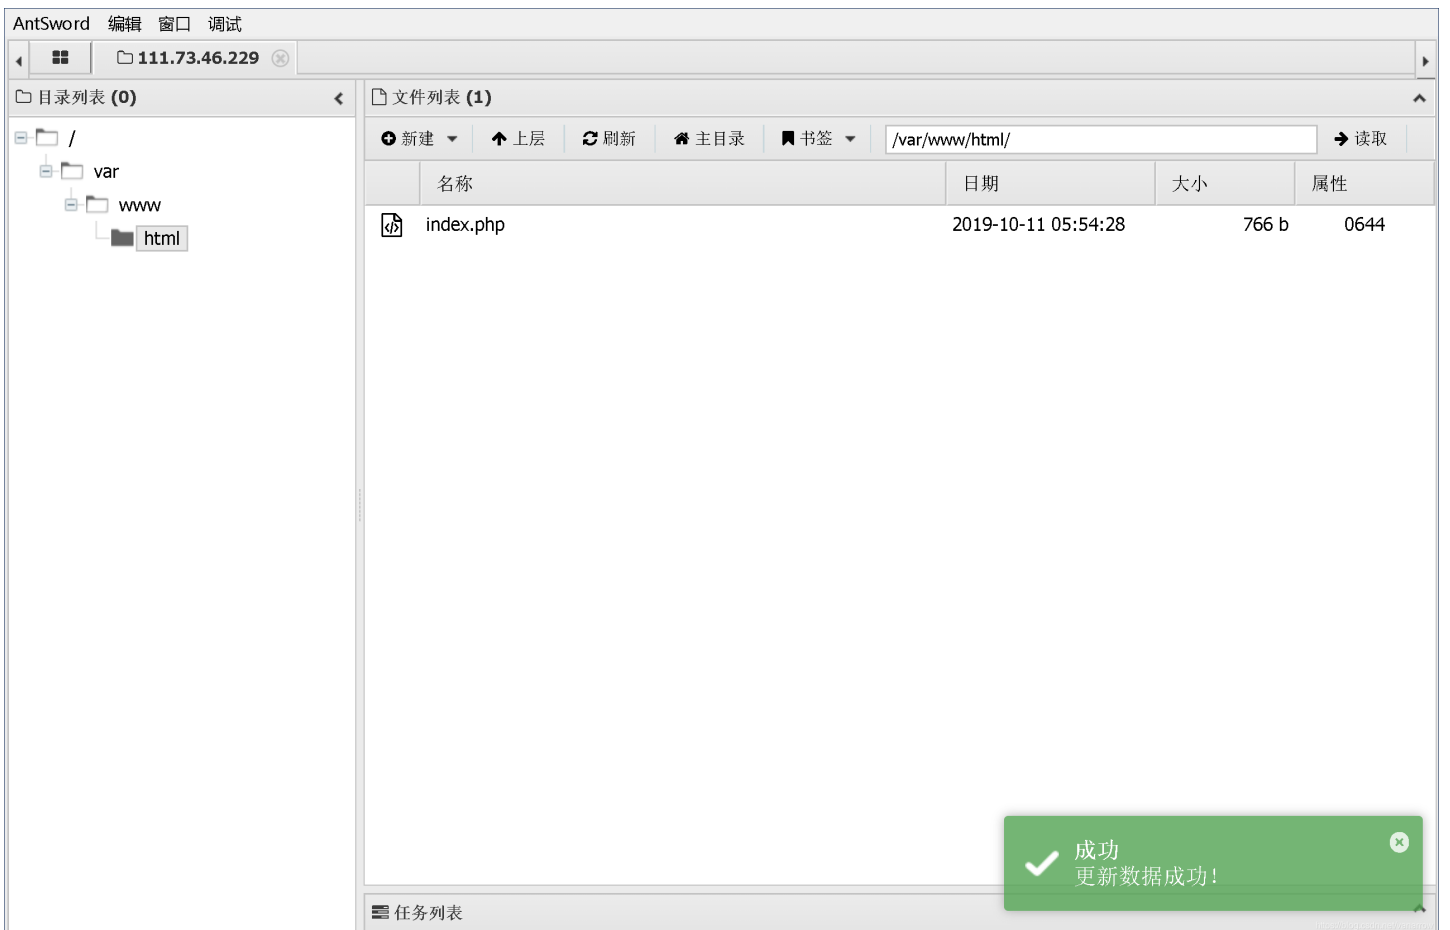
AntSword 编辑 窗口 调试

111.73.46.229

目录列表 (0)

/
var
www
html

文件列表 (1)

新建 上层 刷新 主目录 书签 /var/www/html/ 读取

| 名称 | 日期 | 大小 | 属性 |
|---|---|---|---|
| index.php | 2019-10-11 05:54:28 | 766 b | 0644 |

成功
更新数据成功！

任务列表